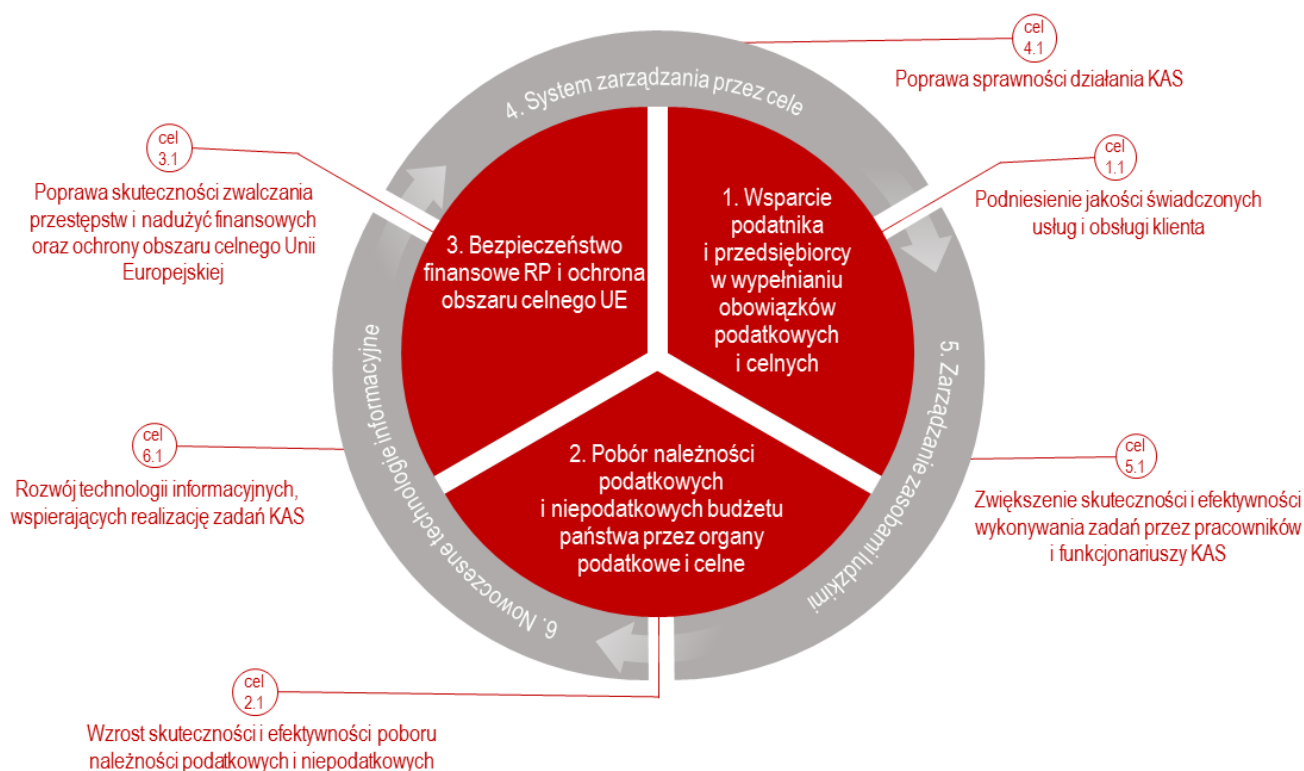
cel
4.1
Poprawa sprawności działania KAS

4. System zarządzania przez cele

cel
3.1
Poprawa skuteczności zwalczania przestępstw i nadużyć finansowych oraz ochrony obszaru celnego Unii Europejskiej

cel
1.1
Podniesienie jakości świadczonych usług i obsługi klienta

1. Wsparcie podatnika i przedsiębiorcy w wypełnianiu obowiązków podatkowych i celnych

3. Bezpieczeństwo finansowe RP i ochrona obszaru celnego UE

5. Zarządzanie zasobami ludzkimi

6. Nowoczesne technologie informacyjne

cel
6.1
Rozwój technologii informacyjnych, wspierających realizację zadań KAS

2. Pobór należności podatkowych i niepodatkowych budżetu państwa przez organy podatkowe i celne

cel
5.1
Zwiększenie skuteczności i efektywności wykonywania zadań przez pracowników i funkcjonariuszy KAS

cel
2.1
Wzrost skuteczności i efektywności poboru należności podatkowych i niepodatkowych